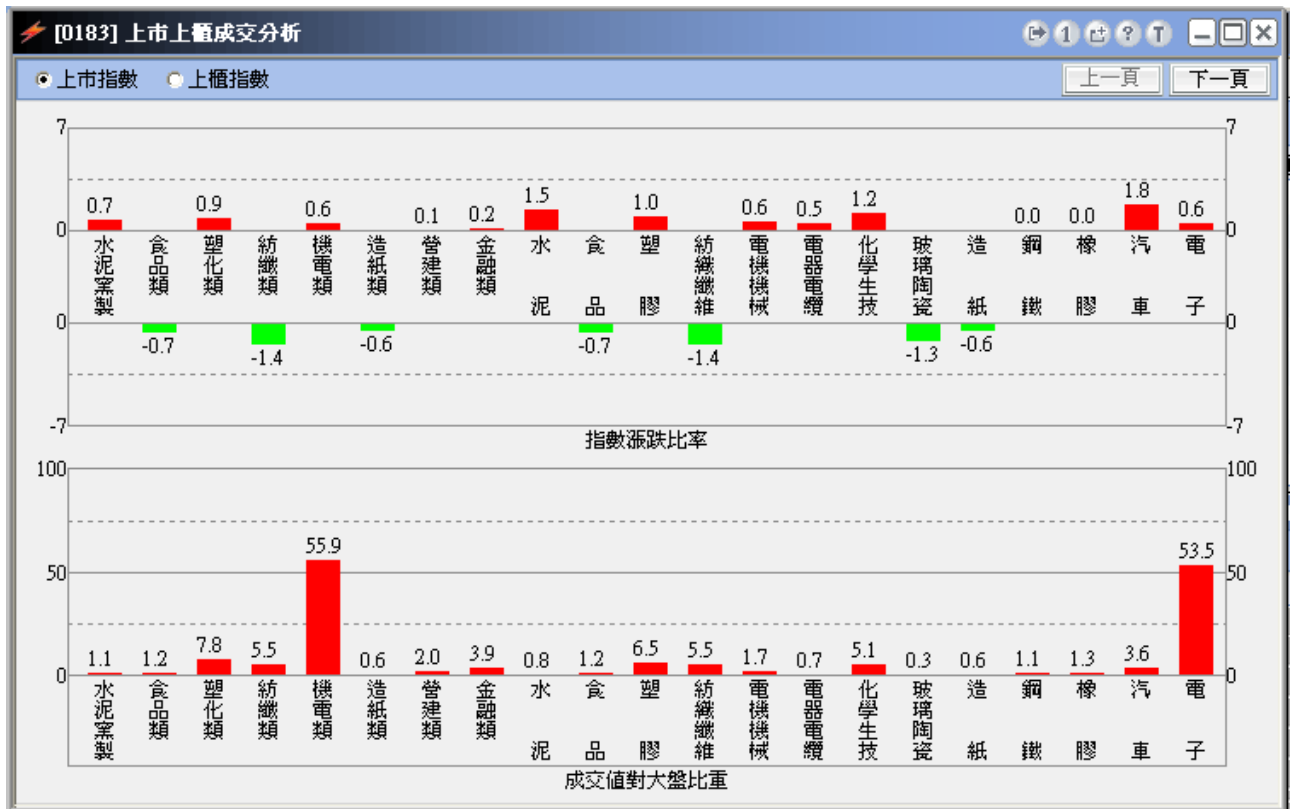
[0183] 上市上櫃成交分析

上市指數　上櫃指數　上一頁　下一頁

7　7
0　0
0　0
-7　-7

| 水泥窯製 | 食品類 | 塑化類 | 紡織類 | 機電類 | 造紙類 | 營建類 | 金融類 | 水泥 | 食品 | 塑膠 | 紡織纖維 | 電機機械 | 電器電纜 | 化學生技 | 玻璃陶瓷 | 造紙 | 鋼鐵 | 橡膠 | 汽車 | 電子 |
|---|---|---|---|---|---|---|---|---|---|---|---|---|---|---|---|---|---|---|---|---|
| 0.7 | -0.7 | 0.9 | -1.4 | 0.6 | -0.6 | 0.1 | 0.2 | 1.5 | -0.7 | 1.0 | -1.4 | 0.6 | 0.5 | 1.2 | -1.3 | -0.6 | 0.0 | 0.0 | 1.8 | 0.6 |

指數漲跌比率

100　100
50　50
0　0

| 水泥窯製 | 食品類 | 塑化類 | 紡織類 | 機電類 | 造紙類 | 營建類 | 金融類 | 水泥 | 食品 | 塑膠 | 紡織纖維 | 電機機械 | 電器電纜 | 化學生技 | 玻璃陶瓷 | 造紙 | 鋼鐵 | 橡膠 | 汽車 | 電子 |
|---|---|---|---|---|---|---|---|---|---|---|---|---|---|---|---|---|---|---|---|---|
| 1.1 | 1.2 | 7.8 | 5.5 | 55.9 | 0.6 | 2.0 | 3.9 | 0.8 | 1.2 | 6.5 | 5.5 | 1.7 | 0.7 | 5.1 | 0.3 | 0.6 | 1.1 | 1.3 | 3.6 | 53.5 |

成交值對大盤比重